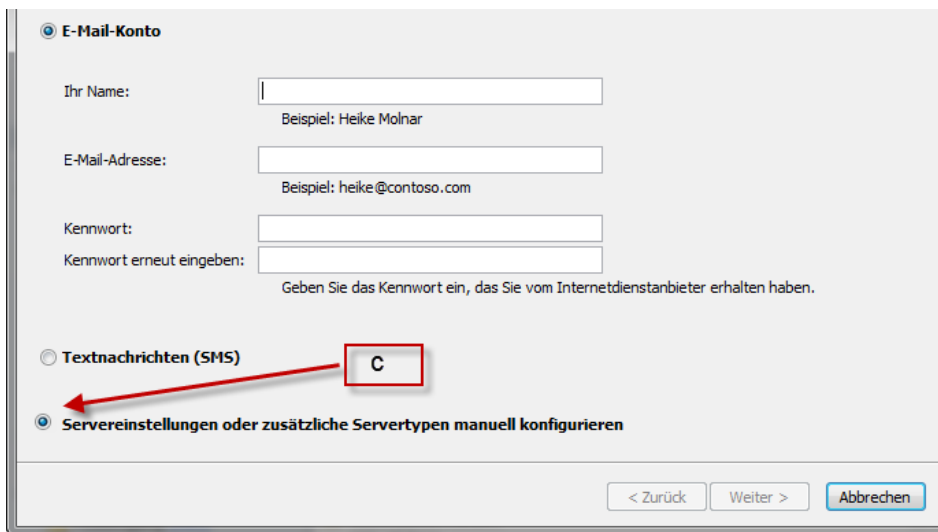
E-Mail-Konto

Ihr Name:

Beispiel: Heike Molnar

E-Mail-Adresse:

Beispiel: heike@contoso.com

Kennwort:

Kennwort erneut eingeben:

Geben Sie das Kennwort ein, das Sie vom Internetdienstanbieter erhalten haben.

Textnachrichten (SMS)

C

Servereinstellungen oder zusätzliche Servertypen manuell konfigurieren

< Zurück

Weiter >

Abbrechen